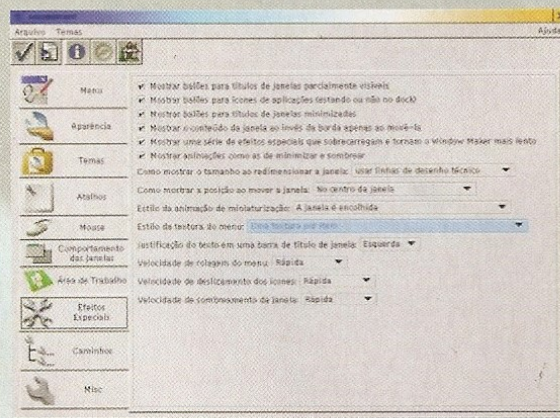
Arquivo Temas
Ajuda

Menu
Aparência
Temas
Atalhos
Mouse
Comportamento das janelas
Área de Trabalho
Efeitos Especiais
Caminhos
Misc

Mostrar balões para títulos de janelas parcialmente visíveis
Mostrar balões para ícones de aplicações (estando ou não no dock)
Mostrar balões para títulos de janelas minimizadas
Mostrar o conteúdo da janela ao invés da borda apenas ao movê-la
Mostrar uma série de efeitos especiais que sobrecarregam e tornam o Window Maker mais lento
Mostrar animações como as de minimizar e sombrear
Como mostrar o tamanho ao redimensionar a janela: Usar linhas de desenho técnico
Como mostrar a posição ao mover a janela: No centro da janela
Estilo da animação de miniaturização: A janela é encolhida
Estilo da textura do menu: Uma textura por item
Justificação do texto em uma barra de título de janela: Esquerda
Velocidade de rolagem do menu: Rápida
Velocidade de deslizamento dos ícones: Rápida
Velocidade de sombreamento da janela: Rápida